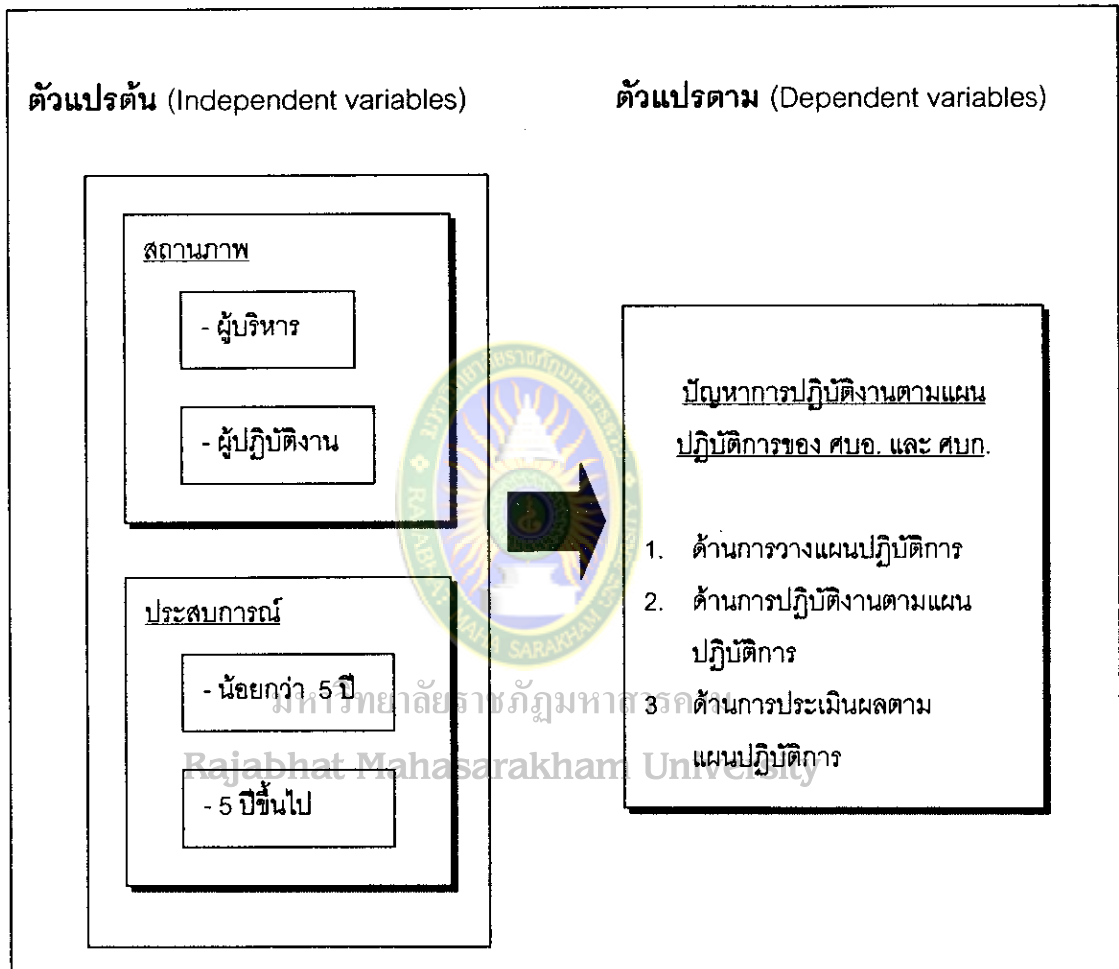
**ตัวแปรต้น** (Independent variables)

**ตัวแปรตาม** (Dependent variables)

สถานภาพ

- ผู้บริหาร

- ผู้ปฏิบัติงาน

ประสบการณ์

- น้อยกว่า 5 ปี

- 5 ปีขึ้นไป

ปัญหาการปฏิบัติงานตามแผนปฏิบัติการของ ศบอ. และ ศบก.

1. ด้านการวางแผนปฏิบัติการ
2. ด้านการปฏิบัติงานตามแผนปฏิบัติการ
3 ด้านการประเมินผลตามแผนปฏิบัติการ

มหาวิทยาลัยราชภัฏมหาสารคาม
Rajabhat Mahasarakham University